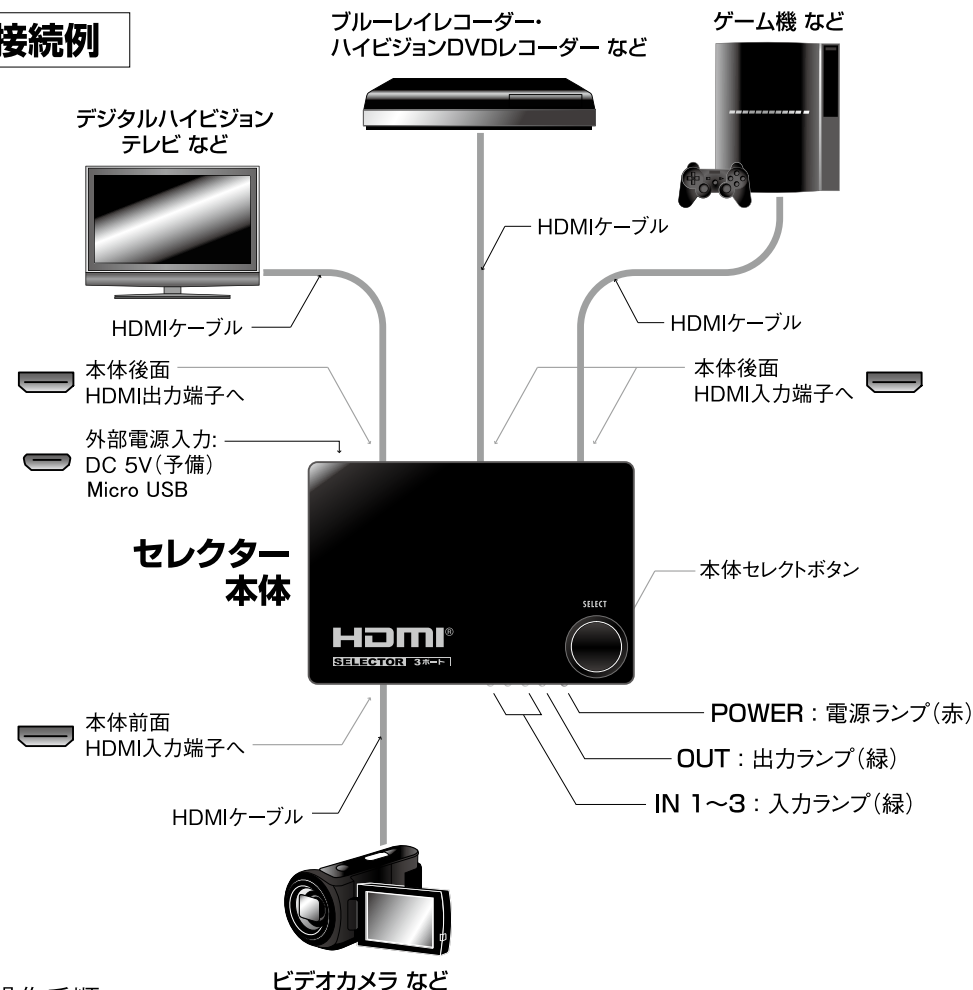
接続例

ブルーレイレコーダー・
ハイビジョンDVDレコーダー など

ゲーム機 など

デジタルハイビジョン
テレビ など

HDMIケーブル

HDMIケーブル

HDMIケーブル

本体後面
HDMI出力端子へ

本体後面
HDMI入力端子へ

外部電源入力:
DC 5V(予備)
Micro USB

セレクター
本体

本体セレクトボタン

SELECT

HDMI®
SELECTOR 3ポート

POWER : 電源ランプ(赤)

OUT : 出力ランプ(緑)

IN 1~3 : 入力ランプ(緑)

本体前面
HDMI入力端子へ

HDMIケーブル

ビデオカメラ など

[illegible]作手順